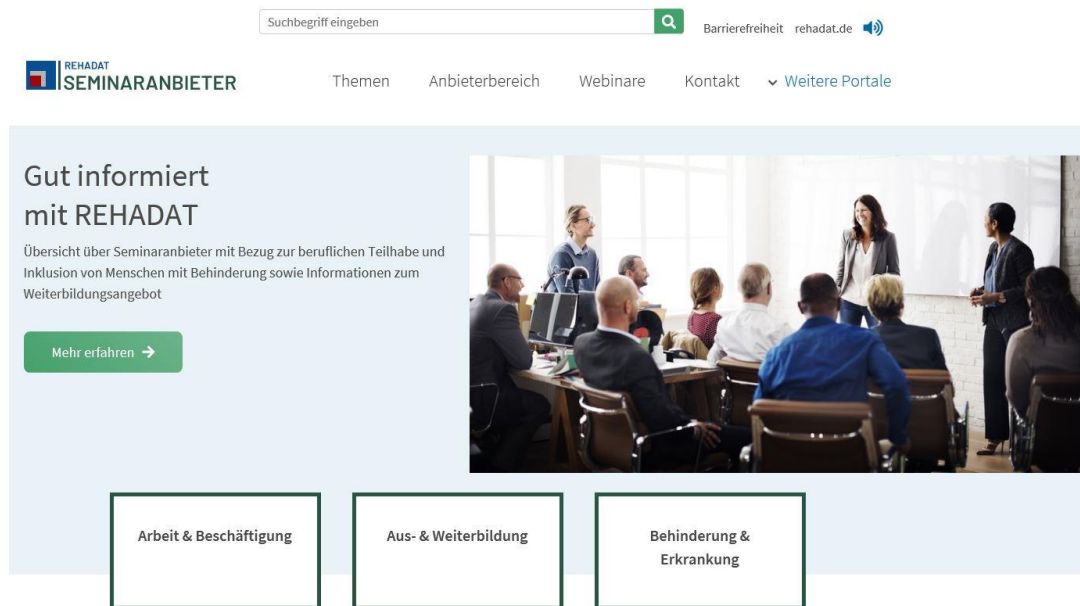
Suchbegriff eingeben

Barrierefreiheit rehadat.de

REHADAT
SEMINARANBIETER

Themen Anbieterbereich Webinare Kontakt Weitere Portale

Gut informiert
mit REHADAT

Übersicht über Seminaranbieter mit Bezug zur beruflichen Teilhabe und Inklusion von Menschen mit Behinderung sowie Informationen zum Weiterbildungsangebot

Mehr erfahren

Arbeit & Beschäftigung

Aus- & Weiterbildung

Behinderung & Erkrankung